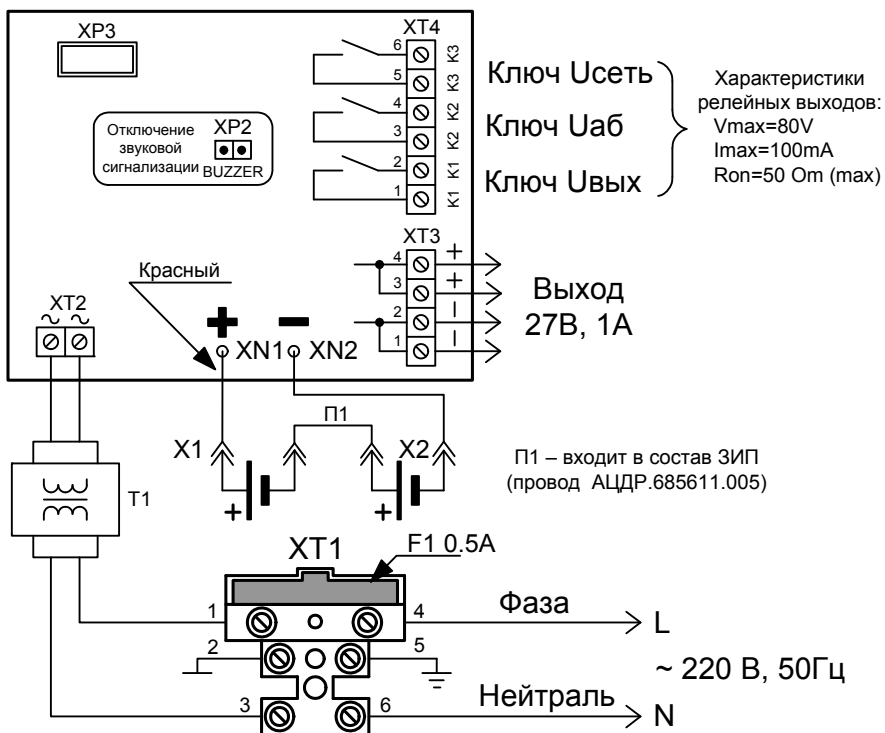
XP3

XT4

6
5
4
3
2
1

K3
K3
K2
K2
K1
K1

Ключ Uсеть

Ключ Uаб

Ключ Uвых

Характеристики релейных выходов:
Vmax=80V
Imax=100mA
Ron=50 Om (max)

Отключение звуковой сигнализации

XP2
BUZZER

XT3
4
3
2
1
+
+
–
–

Выход
27В, 1А

Красный

XT2
~ ~

+ XN1 – XN2

П1

X1

X2

П1 – входит в состав ЗИП
(провод АЦДР.685611.005)

T1

+ +

XT1

F1 0.5A

1
4
2
5
3
6

Фаза

L

~ 220 В, 50Гц

Нейтраль

N